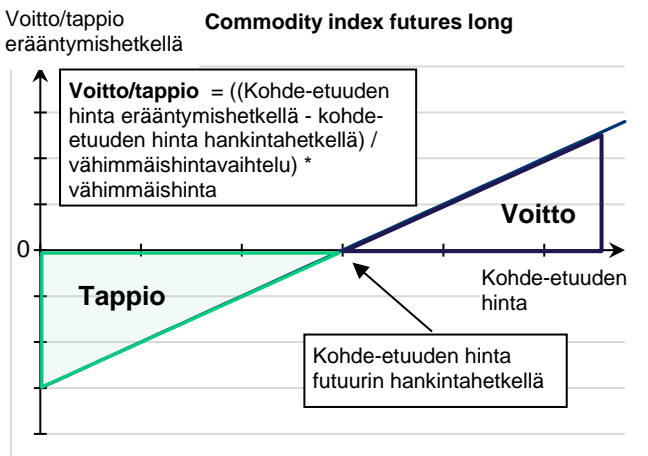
Voitto/tappio erääntymishetkellä

Commodity index futures long

Voitto/tappio = ((Kohde-etuuden hinta erääntymishetkellä - kohde-etuuden hinta hankintahetkellä) / vähimmäishintavaihtelu) * vähimmäishinta

Voitto

0

Tappio

Kohde-etuuden hinta

Kohde-etuuden hinta futuurin hankintahetkellä